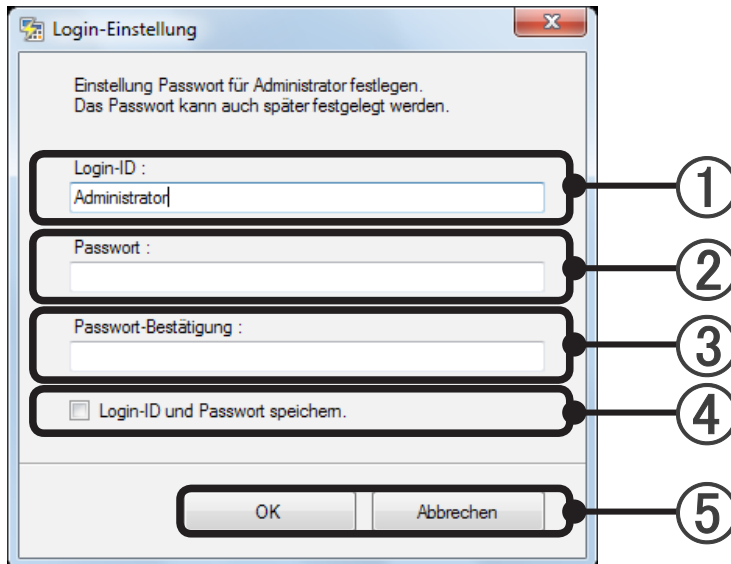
Login-Einstellung

Einstellung Passwort für Administrator festlegen.
Das Passwort kann auch später festgelegt werden.

Login-ID :
Administrator

Passwort :

Passwort-Bestätigung :

Login-ID und Passwort speichern.

OK
Abbrechen

①
②
③
④
⑤